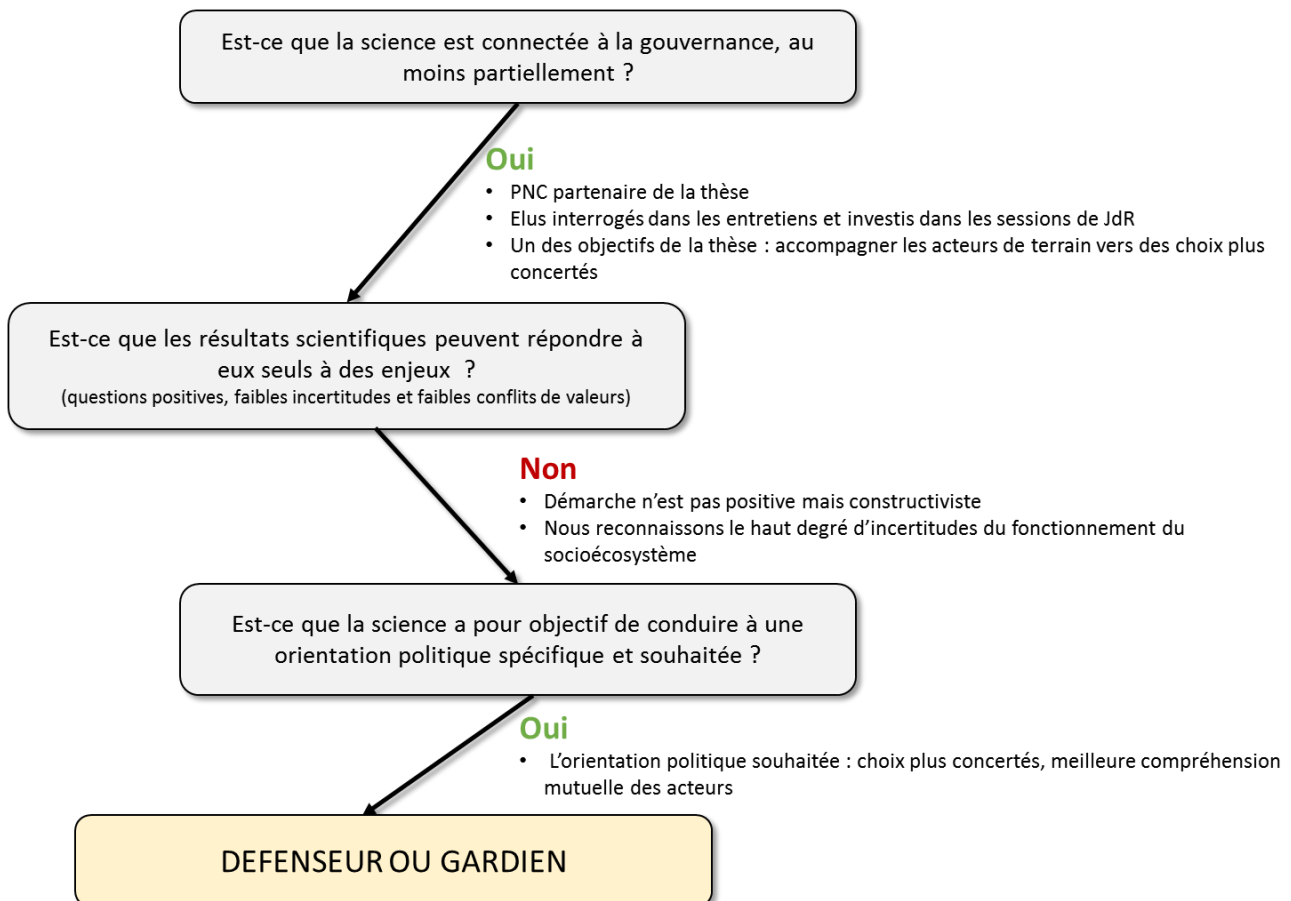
Est-ce que la science est connectée à la gouvernance, au moins partiellement ?

Oui
- PNC partenaire de la thèse
- Elus interrogés dans les entretiens et investis dans les sessions de JdR
- Un des objectifs de la thèse : accompagner les acteurs de terrain vers des choix plus concertés

Est-ce que les résultats scientifiques peuvent répondre à eux seuls à des enjeux ?
(questions positives, faibles incertitudes et faibles conflits de valeurs)

Non
- Démarche n'est pas positive mais constructiviste
- Nous reconnaissons le haut degré d'incertitudes du fonctionnement du socioécosystème

Est-ce que la science a pour objectif de conduire à une orientation politique spécifique et souhaitée ?

Oui
- L'orientation politique souhaitée : choix plus concertés, meilleure compréhension mutuelle des acteurs

DEFENSEUR OU GARDIEN